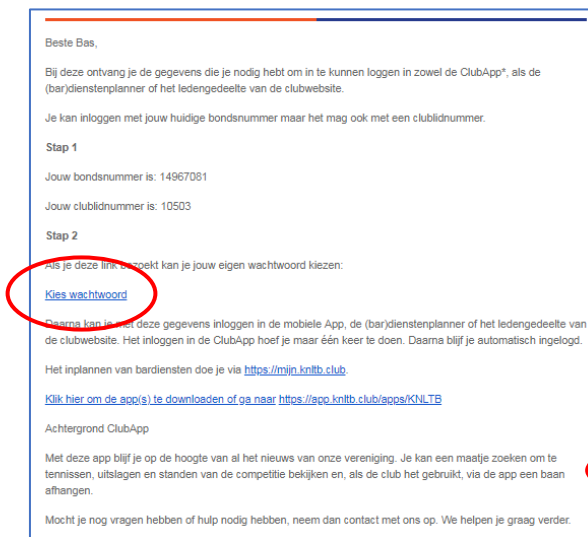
Beste Bas,

Bij deze ontvang je de gegevens die je nodig hebt om in te kunnen loggen in zowel de ClubApp*, als de (bar)dienstenplanner of het ledengedeelte van de clubwebsite.

Je kan inloggen met jouw huidige bondsnummer maar het mag ook met een clublidnummer.

Stap 1

Jouw bondsnummer is: 14967081

Jouw clublidnummer is: 10503

Stap 2

Als je deze link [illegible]zoekt kan je jouw eigen wachtwoord kiezen:

Kies wachtwoord

Daarna kan je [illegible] deze gegevens inloggen in de mobiele App, de (bar)dienstenplanner of het ledengedeelte van de clubwebsite. Het inloggen in de ClubApp hoef je maar één keer te doen. Daarna blijf je automatisch ingelogd.

Het inplannen van bardiensten doe je via https://mijn.knltb.club.

Klik hier om de app(s) te downloaden of ga naar https://app.knltb.club/apps/KNLTB

Achtergrond ClubApp

Met deze app blijf je op de hoogte van al het nieuws van onze vereniging. Je kan een maatje zoeken om te tennissen, uitslagen en standen van de competitie bekijken en, als de club het gebruikt, via de app een baan afhangen.

Mocht je nog vragen hebben of hulp nodig hebben, neem dan contact met ons op. We helpen je graag verder.